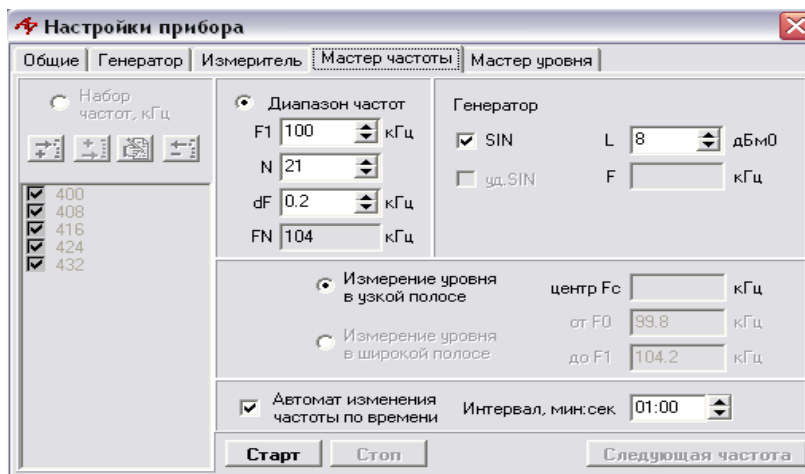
Настройки прибора

Общие | Генератор | Измеритель | Мастер частоты | Мастер уровня

Набор частот, кГц

400
408
416
424
432

Диапазон частот

F1 100 кГц

N 21

dF 0.2 кГц

FN 104 кГц

Генератор

SIN

L 8 дБм0

уд.SIN

F кГц

Измерение уровня в узкой полосе

центр Fc кГц

от F0 99.8 кГц

Измерение уровня в широкой полосе

до F1 104.2 кГц

Автомат изменения частоты по времени

Интервал, мин:сек 01:00

Старт

Стоп

Следующая частота